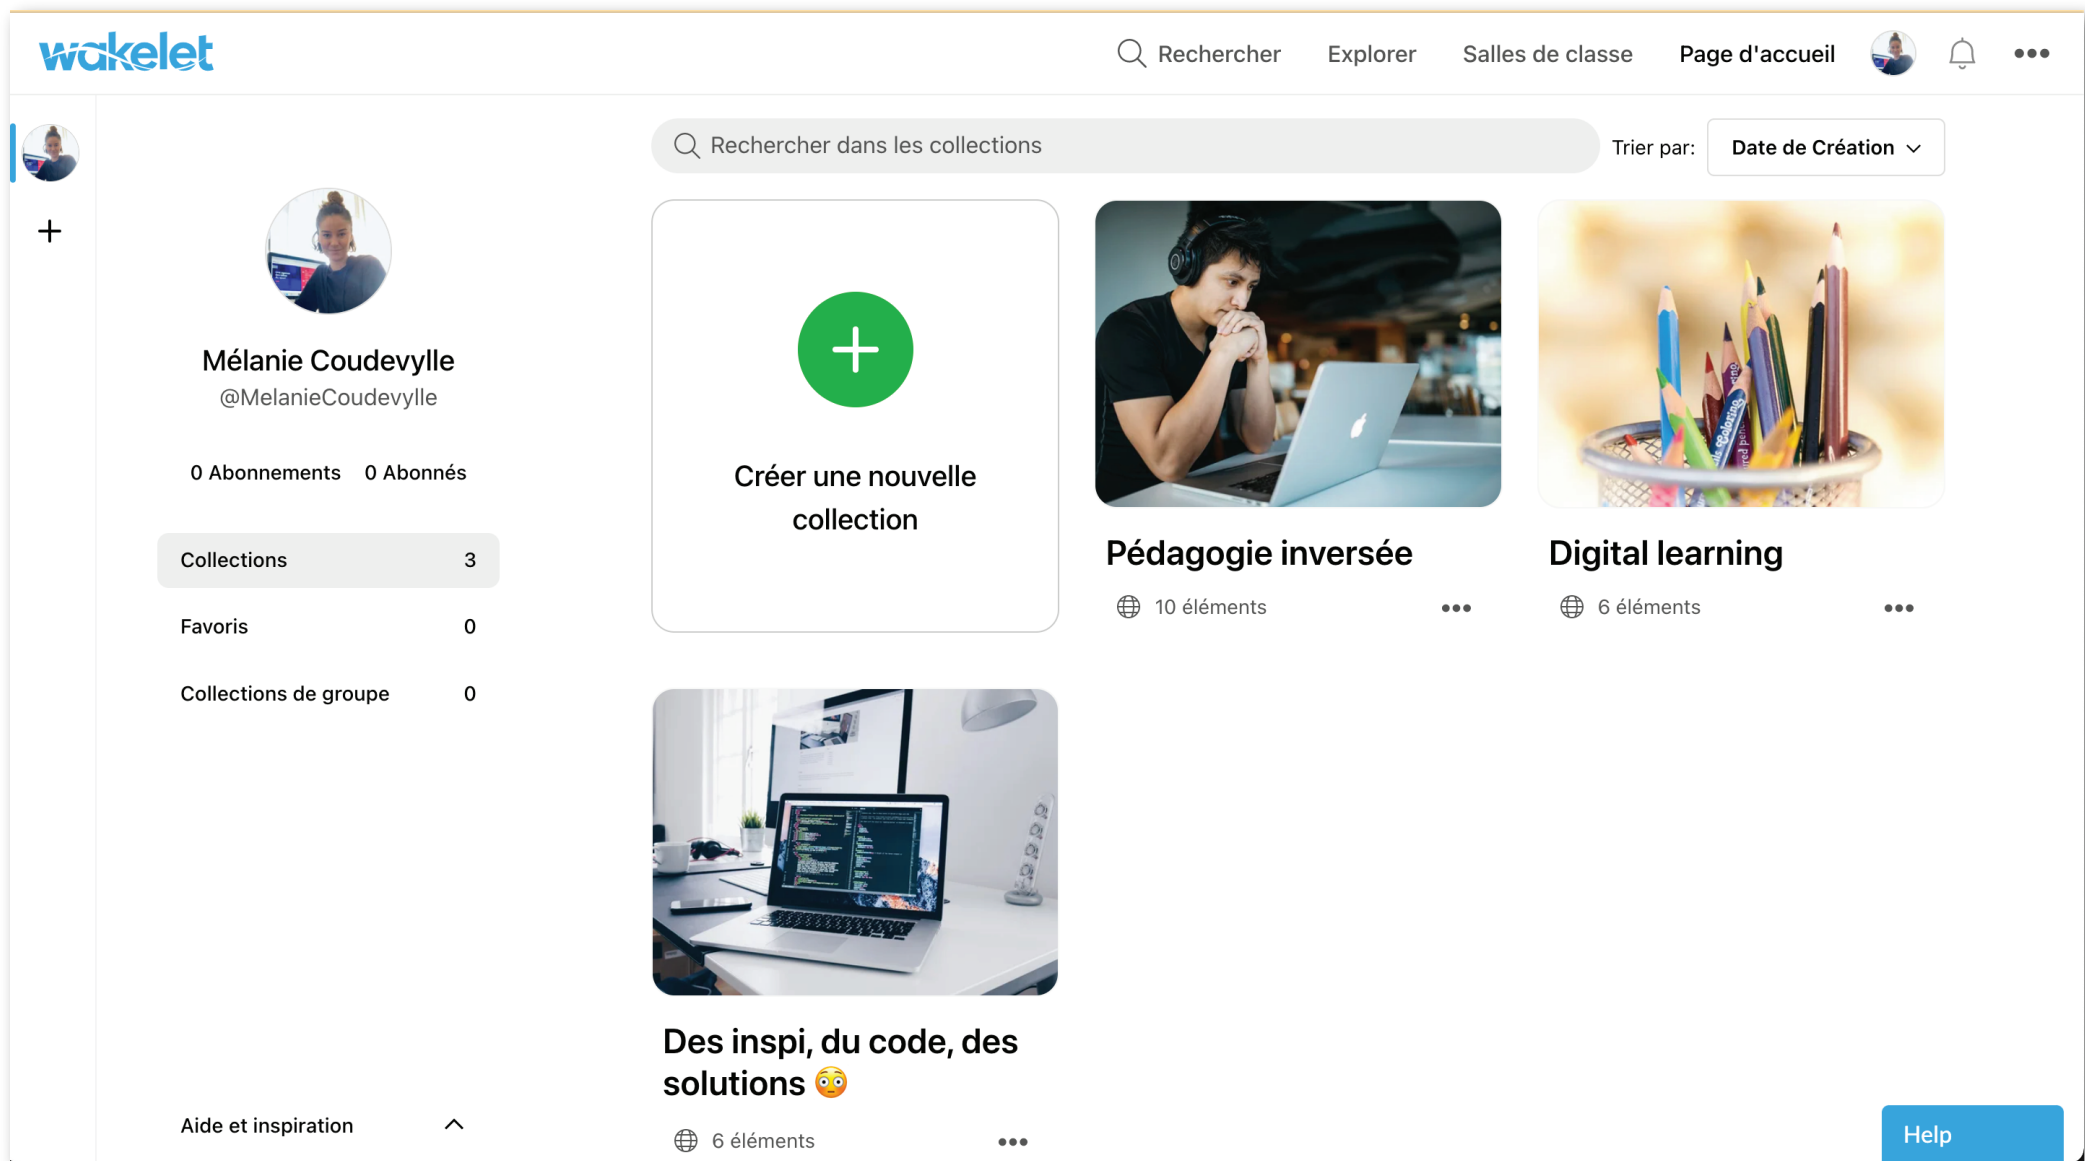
wakelet

Rechercher Explorer Salles de classe Page d'accueil

Mélanie Coudevylle
@MelanieCoudevylle

0 Abonnements 0 Abonnés

Collections 3
Favoris 0
Collections de groupe 0

Aide et inspiration

Rechercher dans les collections

Trier par: Date de Création

Créer une nouvelle collection

Pédagogie inversée
10 éléments

Digital learning
6 éléments

Des inspi, du code, des solutions 😳
6 éléments

Help